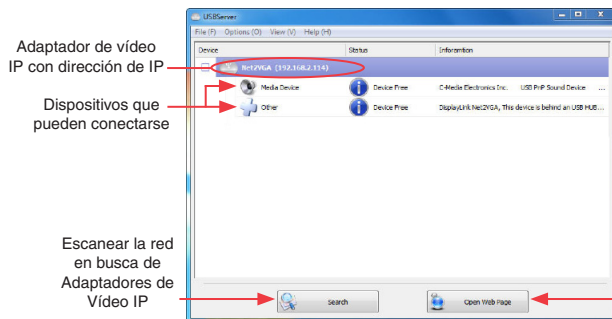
Adaptador de vídeo IP con dirección de IP

Dispositivos que pueden conectarse

Escanear la red en busca de Adaptadores de Vídeo IP

USBServer

File (F) Options (O) View (V) Help (H)

| Device | Status | Inforamtion |
|---|---|---|
| Net2VGA (192.168.2.114) | | |
| Media Device | Device Free | C-Media Electronics Inc. USB PnP Sound Device ... |
| Other | Device Free | DisplayLink Net2VGA, This device is behind an USB HUB... |

Search

Open Web Page